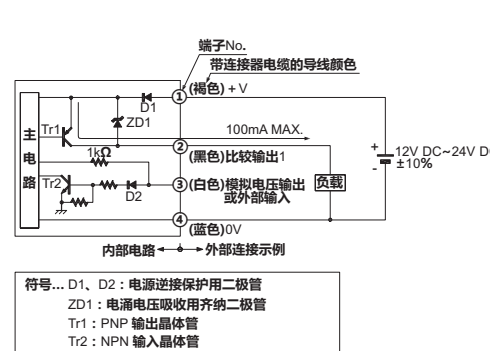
端子No.
带连接器电缆的导线颜色
主电路
Tr1
D1
ZD1
1kΩ
Tr2
D2
① (褐色) + V
100mA MAX.
② (黑色)比较输出1
③ (白色)模拟电压输出或外部输入
负载
④ (蓝色)0V
+
-
12V DC~24V DC ±10%
内部电路 ← → 外部连接示例

符号… D1、D2：电源逆接保护用二极管
ZD1：电涌电压吸收用齐纳二极管
Tr1：PNP 输出晶体管
Tr2：NPN 输入晶体管